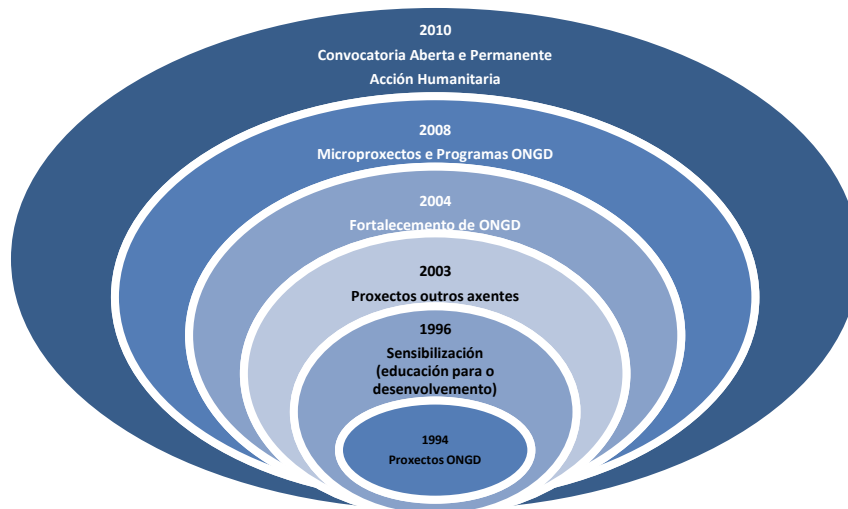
2010
Convocatoria Aberta e Permanente
Acción Humanitaria

2008
Microproxectos e Programas ONGD

2004
Fortalecemento de ONGD

2003
Proxectos outros axentes

1996
Sensibilización (educación para o desenvolvemento)

1994
Proxectos ONGD